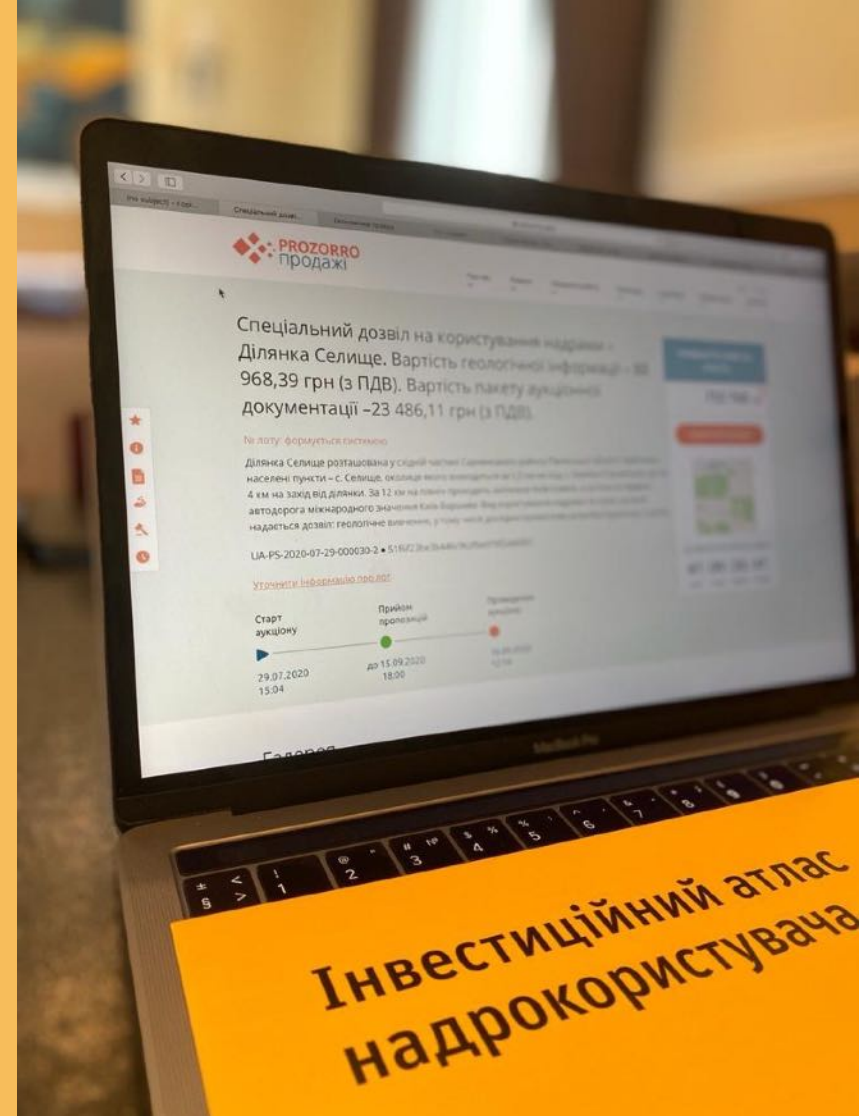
PROZORRO продажі

Спеціальний дозвіл на користування надрами - Ділянка Селище. Вартість геологічної інформації - 80 968,39 грн (з ПДВ). Вартість пакету аукціонної документації –23 486,11 грн (з ПДВ).

№ лоту: формується системою

Ділянка Селище розташована у східній частині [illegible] населені пункти – с. Селище, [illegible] 4 км на захід від ділянки. За 12 км на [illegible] автодорога міжнародного значення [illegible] надається дозвіл: геологічне вивчення, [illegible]

UA-PS-2020-07-29-000030-2 • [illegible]

Уточнити інформацію про лот

Старт аукціону
29.07.2020 15:04

Прийом пропозицій
до 15.09.2020 18:00

Проведення аукціону
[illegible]

Галерея

MacBook Pro

Інвестиційний атлас надрокористувача